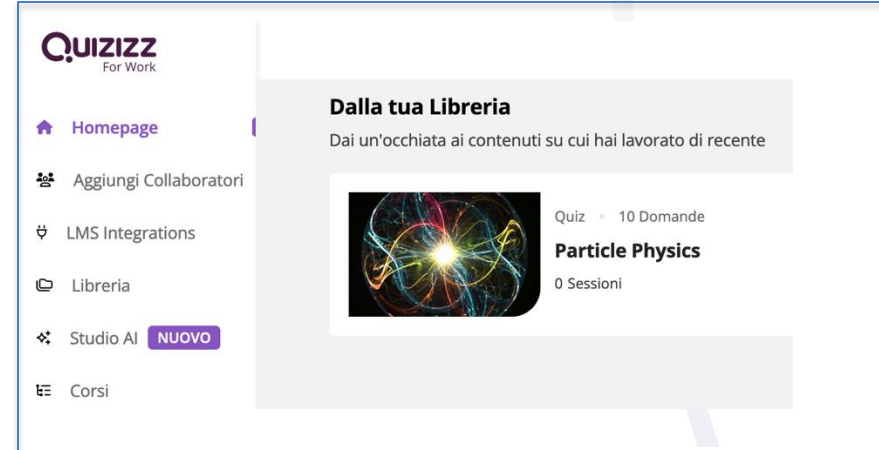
QUIZIZZ
For Work

Homepage

Aggiungi Collaboratori

LMS Integrations

Libreria

Studio AI NUOVO

Corsi

Dalla tua Libreria

Dai un'occhiata ai contenuti su cui hai lavorato di recente

Quiz • 10 Domande

Particle Physics

0 Sessioni